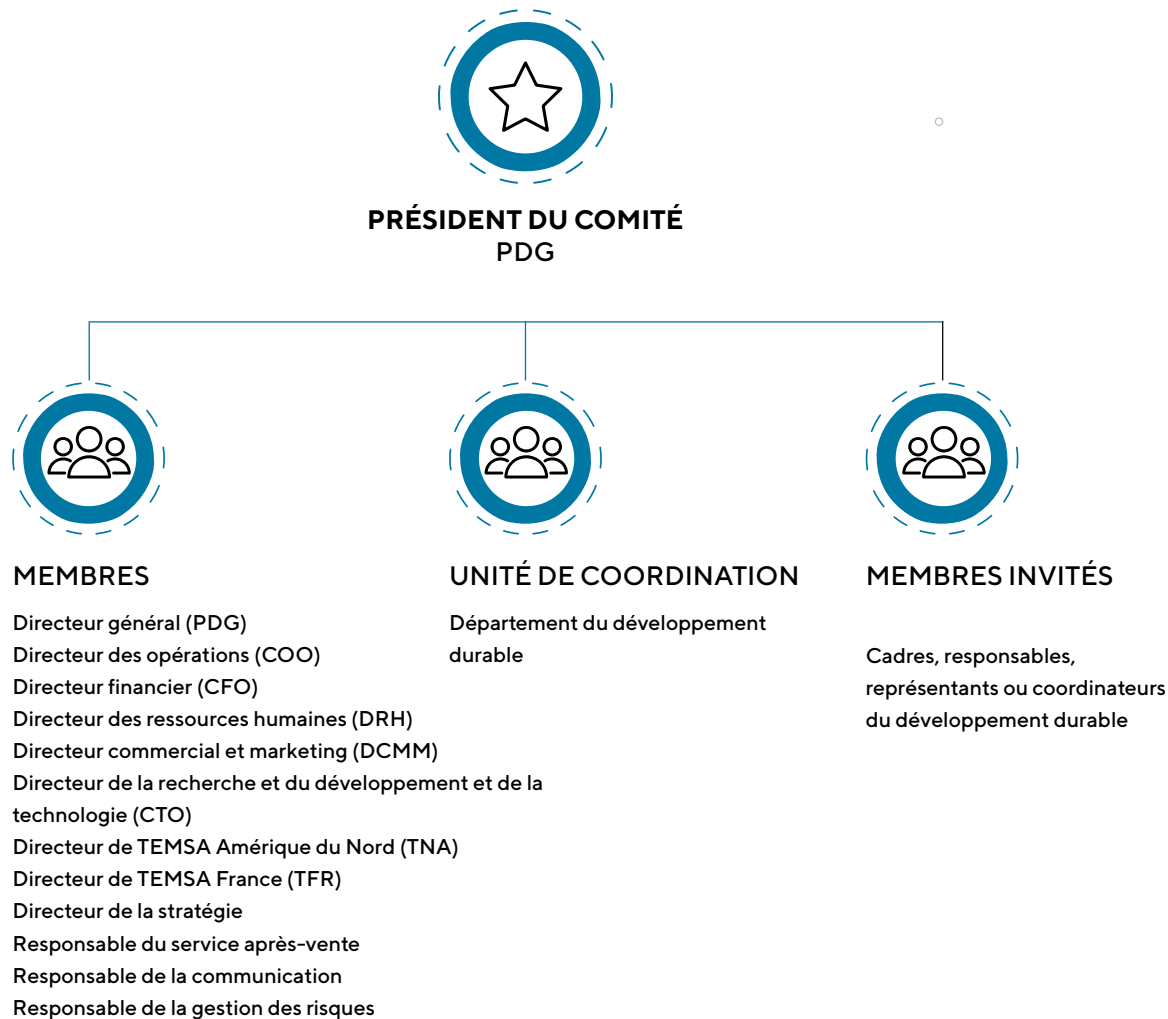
PRÉSIDENT DU COMITÉ
PDG

MEMBRES

Directeur général (PDG)
Directeur des opérations (COO)
Directeur financier (CFO)
Directeur des ressources humaines (DRH)
Directeur commercial et marketing (DCMM)
Directeur de la recherche et du développement et de la technologie (CTO)
Directeur de TEMSA Amérique du Nord (TNA)
Directeur de TEMSA France (TFR)
Directeur de la stratégie
Responsable du service après-vente
Responsable de la communication
Responsable de la gestion des risques

UNITÉ DE COORDINATION

Département du développement durable

MEMBRES INVITÉS

Cadres, responsables, représentants ou coordinateurs du développement durable